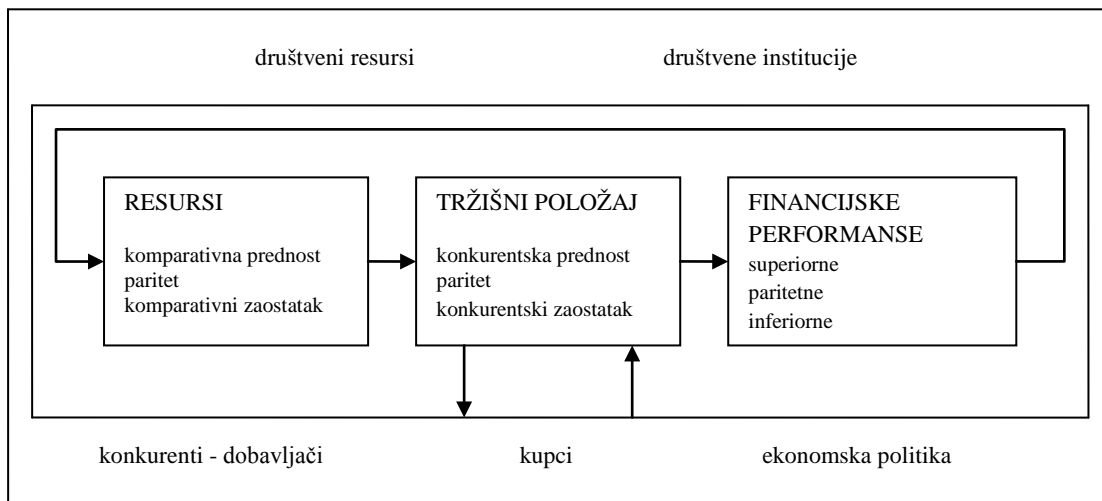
društveni resursi

društvene institucije

RESURSI

komparativna prednost
paritet
komparativni zaostatak

TRŽIŠNI POLOŽAJ

konkurentska prednost
paritet
konkurentski zaostatak

FINANCIJSKE PERFORMANSE

superiorne
paritetne
inferiorne

konkurenti - dobavljači

kupci

ekonomska politika